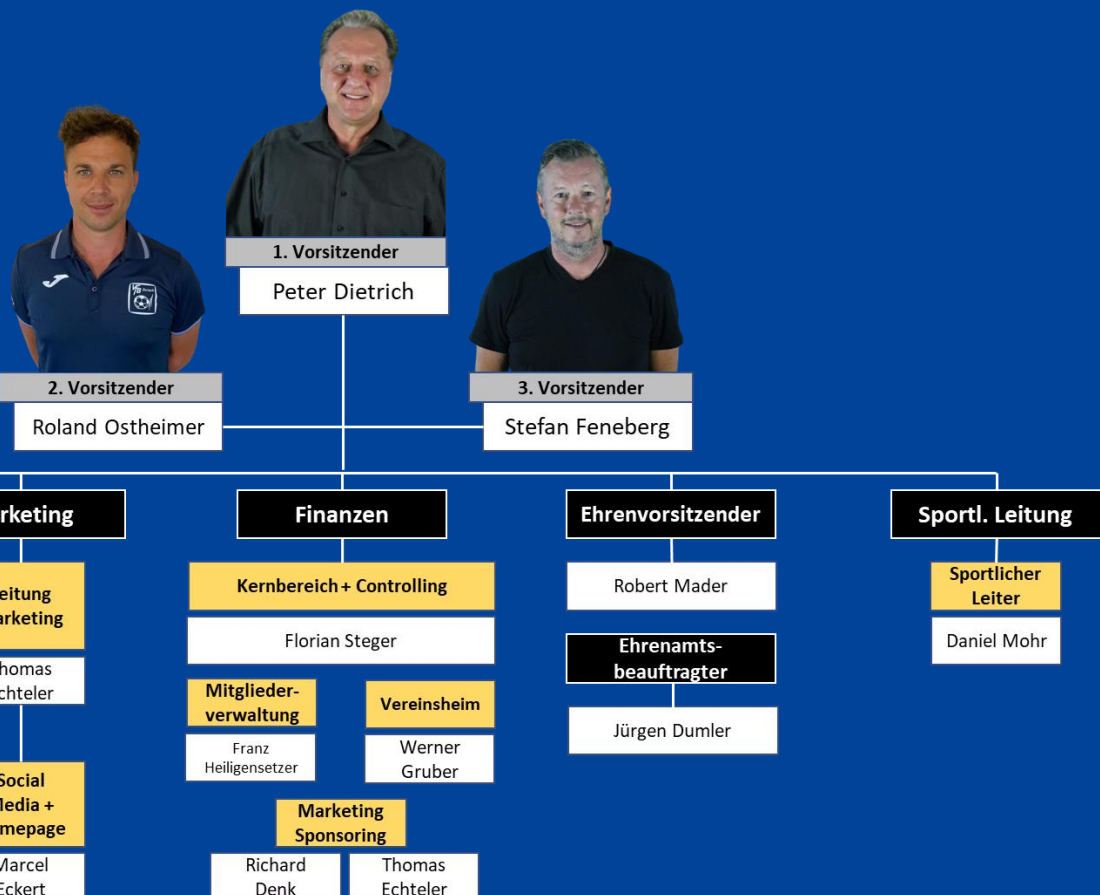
1. Vorsitzender

Peter Dietrich

2. Vorsitzender

Roland Ostheimer

3. Vorsitzender

Stefan Feneberg

rketing

eitung arketing

homas chteler

Social ledia + mepage

Marcel Eckert

Finanzen

Kernbereich+ Controlling

Florian Steger

Mitgliederverwaltung

Franz Heiligensetzer

Vereinsheim

Werner Gruber

Marketing Sponsoring

Richard Denk

Thomas Echteler

Ehrenvorsitzender

Robert Mader

Ehrenamtsbeauftragter

Jürgen Dumler

Sportl. Leitung

Sportlicher Leiter

Daniel Mohr